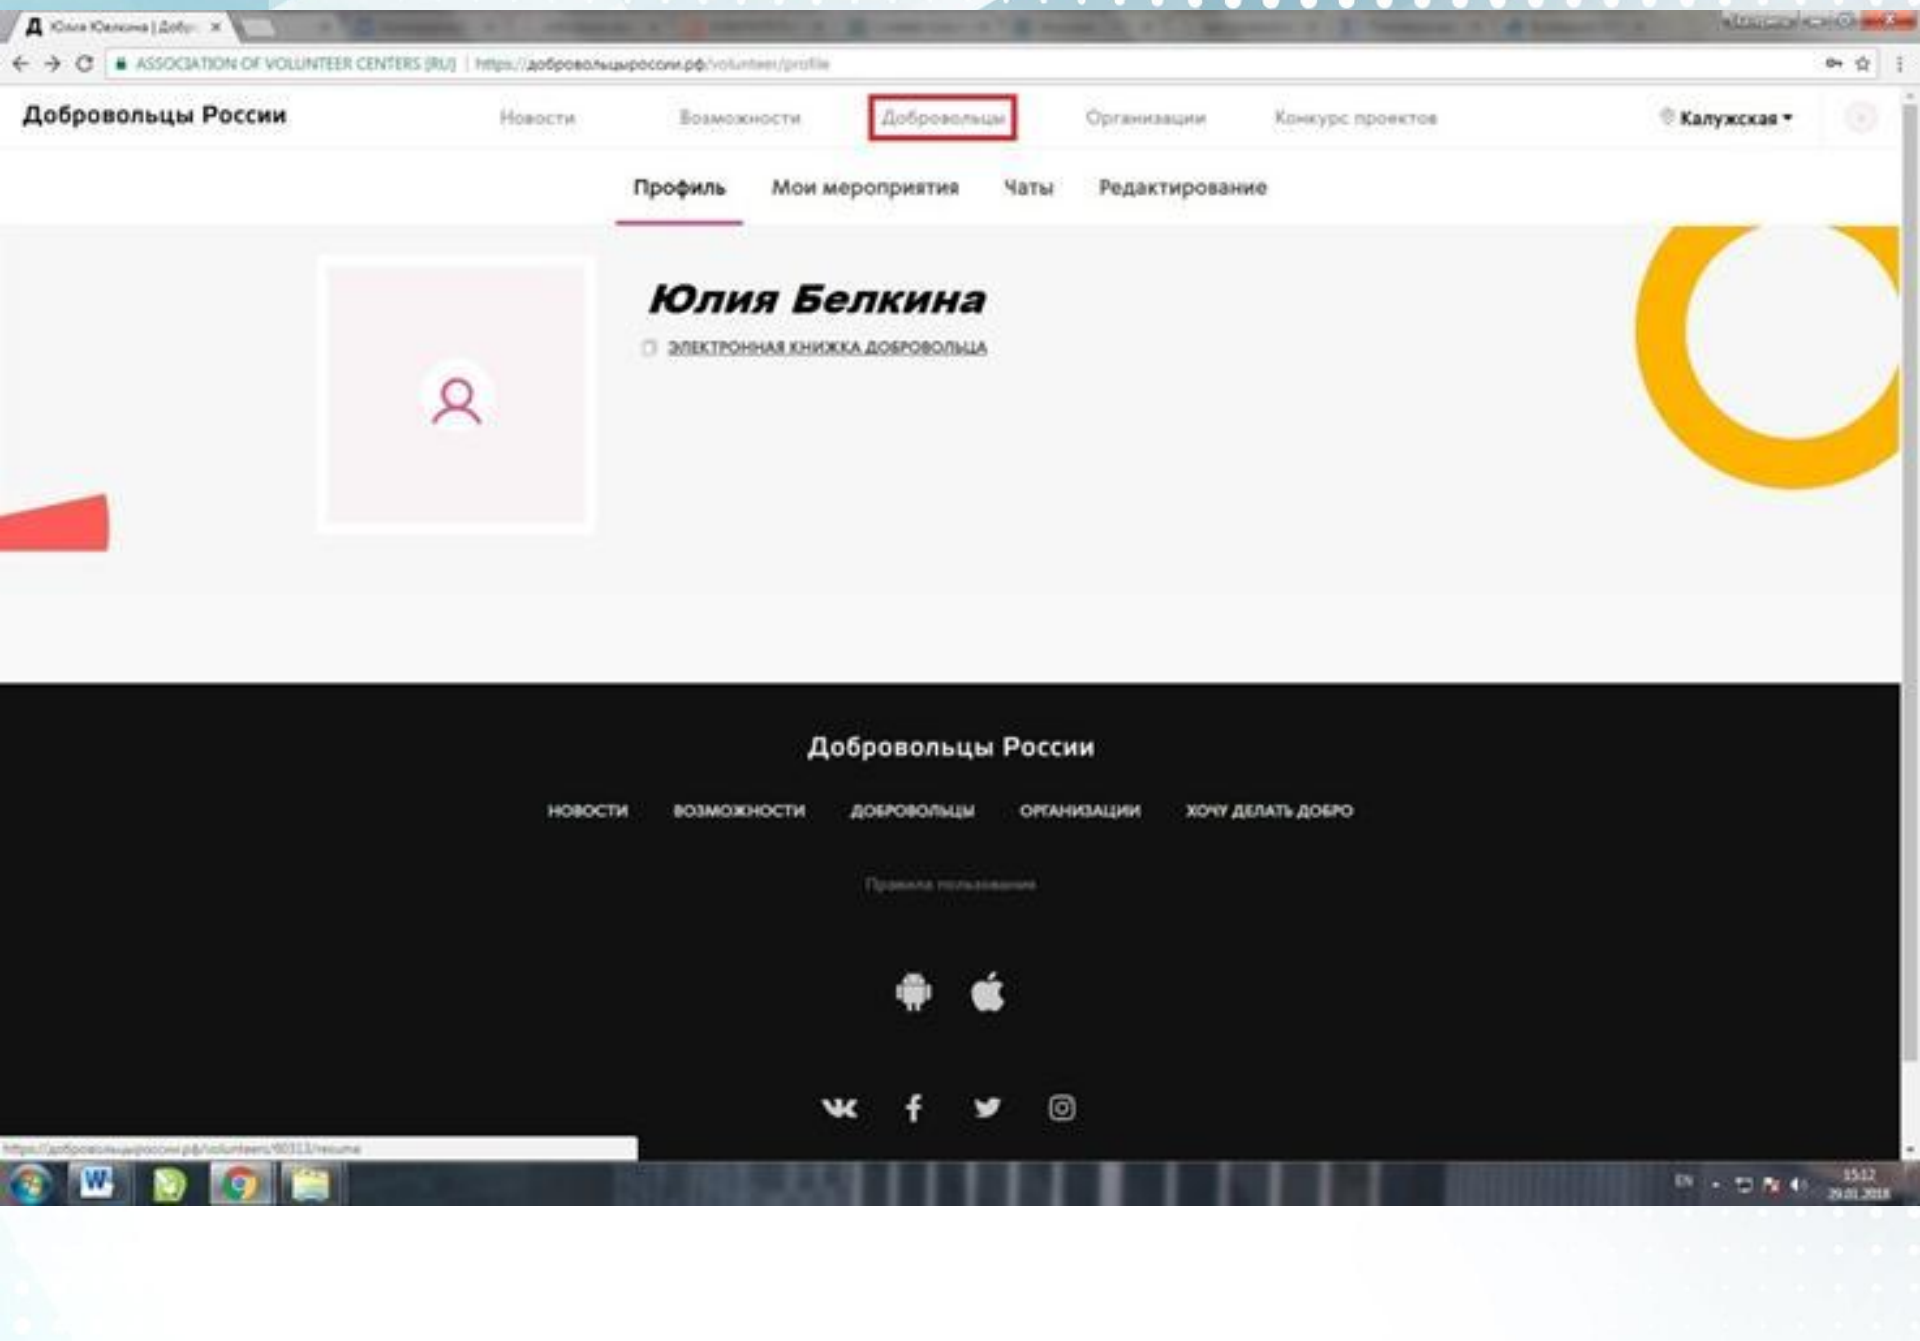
Юлия Юлкина | Добр ×

ASSOCIATION OF VOLUNTEER CENTERS [RU] | https://добровольцыроссии.рф/volunteer/profile

Добровольцы России

Новости

Возможности

Добровольцы

Организации

Конкурс проектов

Калужская

Профиль

Мои мероприятия

Чаты

Редактирование

Юлия Белкина

ЭЛЕКТРОННАЯ КНИЖКА ДОБРОВОЛЬЦА

Добровольцы России

НОВОСТИ

ВОЗМОЖНОСТИ

ДОБРОВОЛЬЦЫ

ОРГАНИЗАЦИИ

ХОЧУ ДЕЛАТЬ ДОБРО

Правила пользования

https://добровольцыроссии.рф/volunteers/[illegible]/resume

EN

15:12
29.01.2018